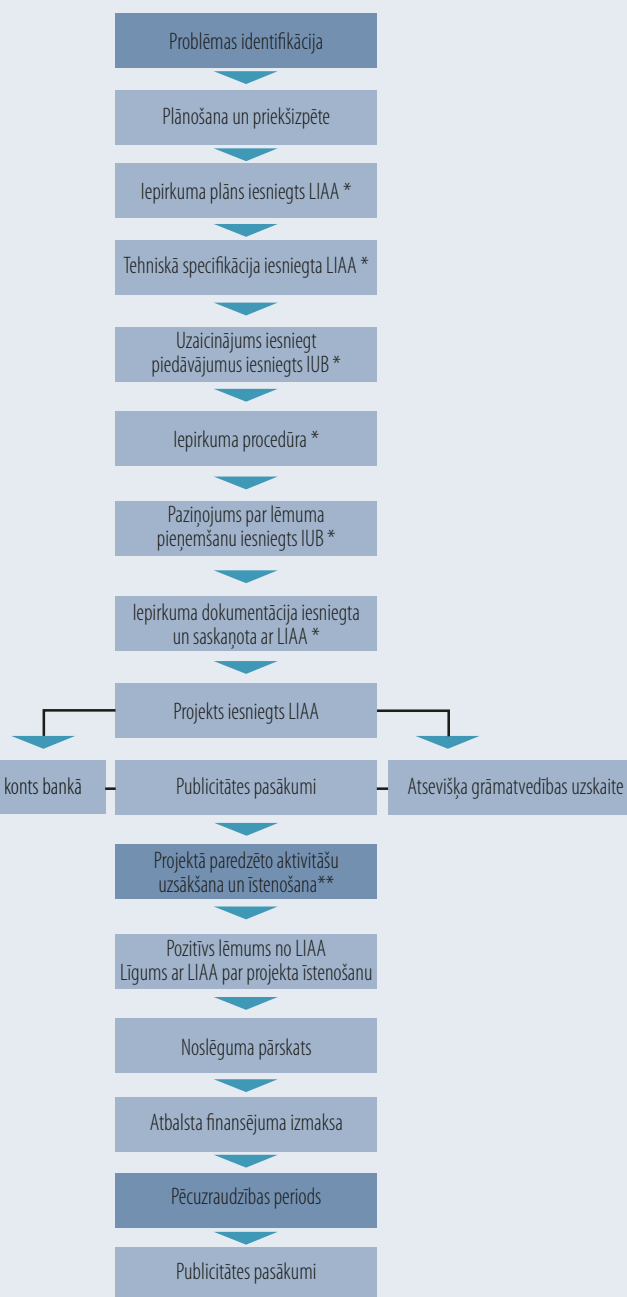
Problēmas identifikācija

Plānošana un priekšizpēte

Iepirkuma plāns iesniegts LIAA *

Tehniskā specifikācija iesniegta LIAA *

Uzaicinājums iesniegt piedāvājumus iesniegts IUB *

Iepirkuma procedūra *

Paziņojums par lēmuma pieņemšanu iesniegts IUB *

Iepirkuma dokumentācija iesniegta un saskaņota ar LIAA *

Projekts iesniegts LIAA

konts bankā

Publicitātes pasākumi

Atsevišķa grāmatvedības uzskaite

Projektā paredzēto aktivitāšu uzsākšana un īstenošana**

Pozitīvs lēmums no LIAA
Līgums ar LIAA par projekta īstenošanu

Noslēguma pārskats

Atbalsta finansējuma izmaksa

Pēcuzraudzības periods

Publicitātes pasākumi